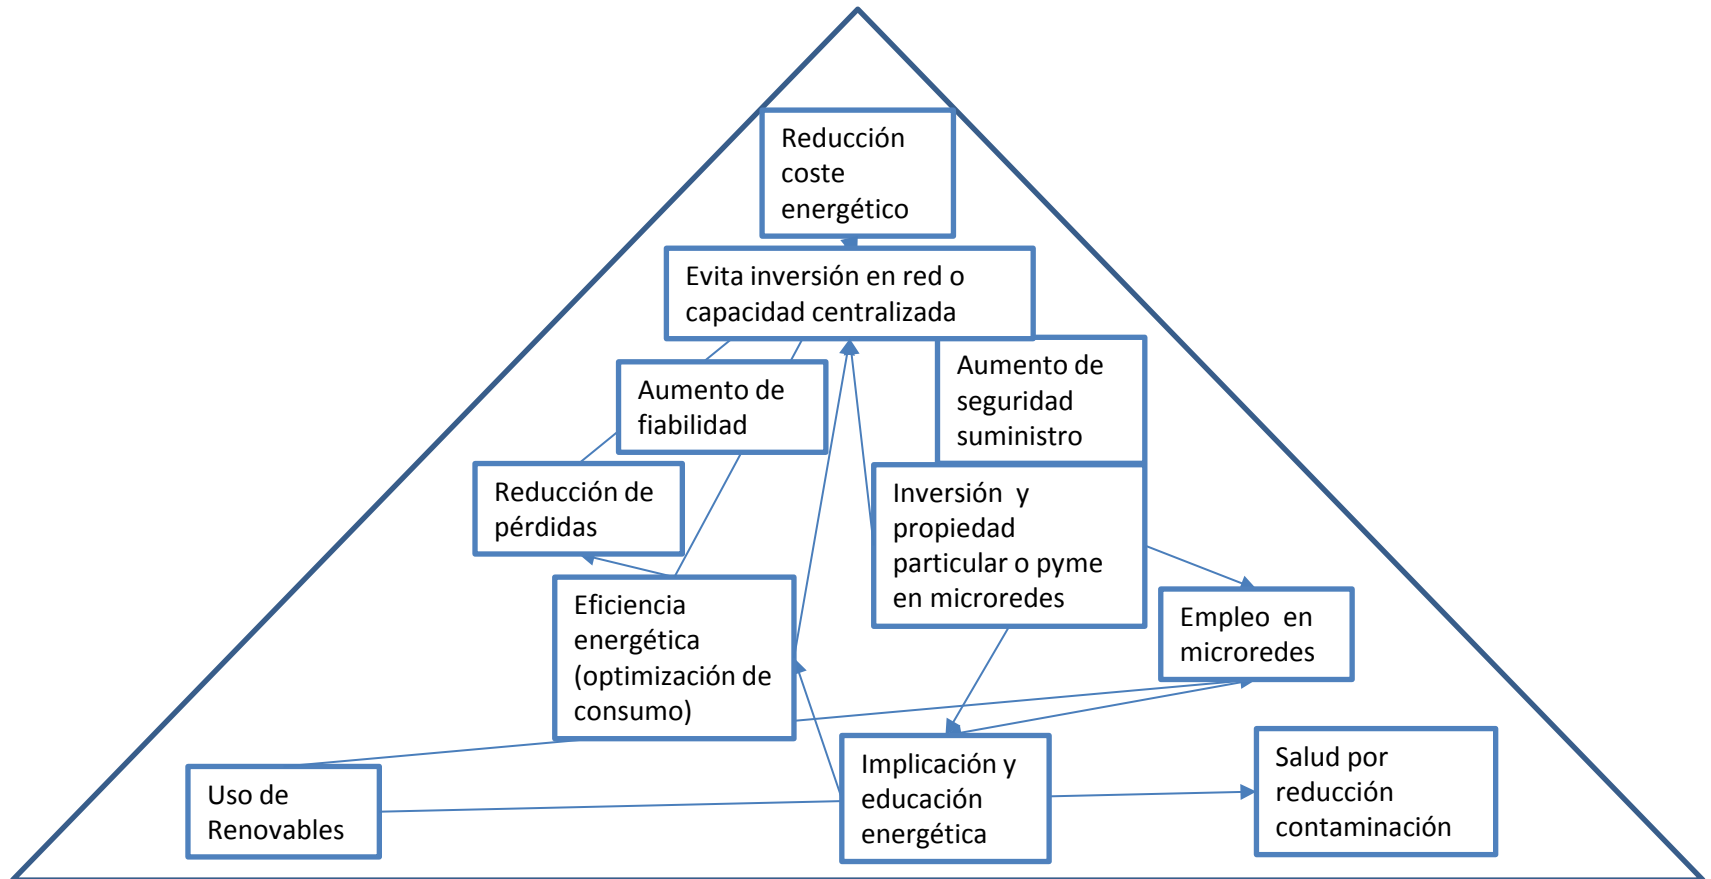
Reducción coste energético

Evita inversión en red o capacidad centralizada

Aumento de fiabilidad

Aumento de seguridad suministro

Reducción de pérdidas

Inversión y propiedad particular o pyme en microredes

Eficiencia energética (optimización de consumo)

Empleo en microredes

Implicación y educación energética

Salud por reducción contaminación

Uso de Renovables